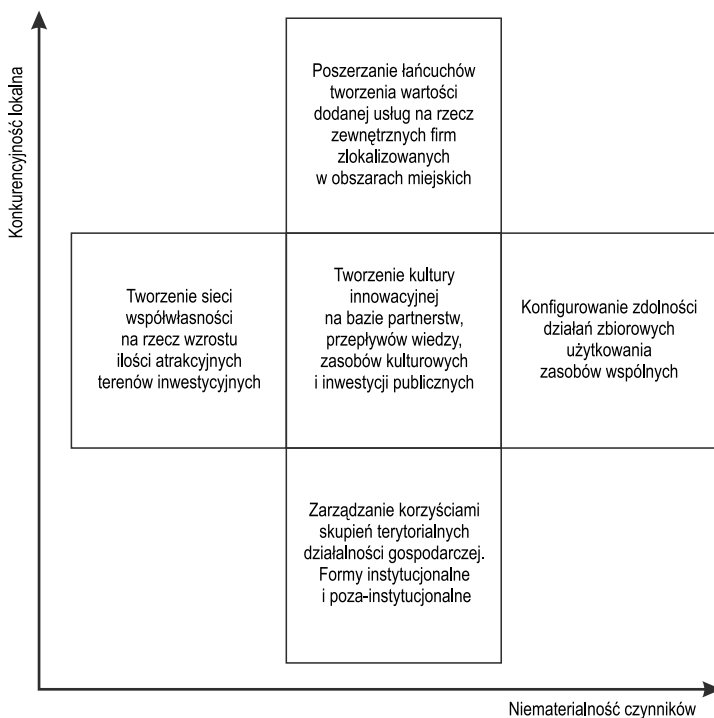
Konkurencyjność lokalna

Poszerzanie łańcuchów tworzenia wartości dodanej usług na rzecz zewnętrznych firm zlokalizowanych w obszarach miejskich

Tworzenie sieci współwłasności na rzecz wzrostu ilości atrakcyjnych terenów inwestycyjnych

Tworzenie kultury innowacyjnej na bazie partnerstw, przepływów wiedzy, zasobów kulturowych i inwestycji publicznych

Konfigurowanie zdolności działań zbiorowych użytkowania zasobów wspólnych

Zarządzanie korzyściami skupień terytorialnych działalności gospodarczej. Formy instytucjonalne i poza-instytucjonalne

Niematerialność czynników